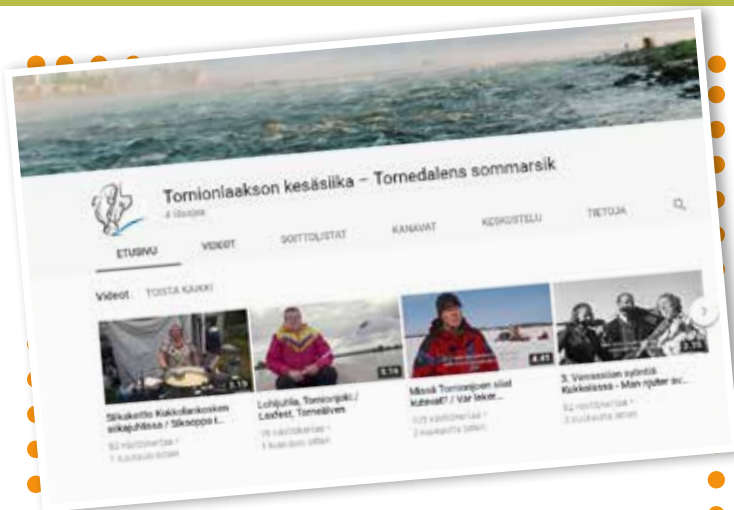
Tornionlaakson kesäsiika – Tornedalens sommarsik
4 tilaajaa

ETUSIVU
VIDEOT
SOITTOLISTAT
KANAVAT
KESKUSTELU
TIETOJA

Videot TOISTA KAIKKI

3.13
Siikakeitto Kukkolankosken siikajuhlassa / Siksoppa i...
53 katselukertaa •
1 kuukausi sitten

1.16
Lohijuhla, Tornionjoki / Laxfest, Torneälven
78 katselukertaa •
1 kuukausi sitten

4.45
Missä Tornionjoen siiat kutevat? / Var leker...
105 katselukertaa •
2 kuukautta sitten

2.35
3. Vanassiian syönti Kukkolassa - Man njuter av...
62 katselukertaa •
2 kuukautta sitten